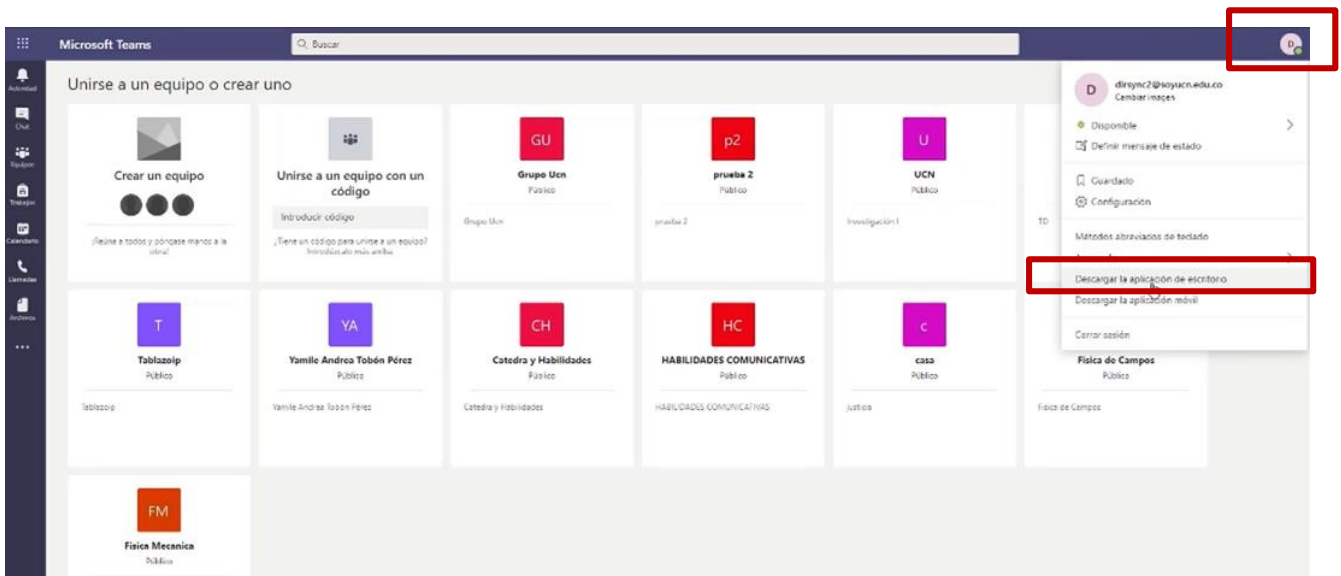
Microsoft Teams

Buscar

Actividad
Chat
Equipos
Trabajos
Calendario
Llamadas
Archivos
...

Unirse a un equipo o crear uno

Crear un equipo

¡Reúna a todos y póngase manos a la obra!

Unirse a un equipo con un código

Introducir código

¿Tiene un código para unirse a un equipo? Introdúzcalo más arriba

GU
Grupo Ucn
Público
Grupo Ucn

p2
prueba 2
Público
prueba 2

U
UCN
Público
Investigación I

TD

T
Tablazoip
Público
Tablazoip

YA
Yamile Andrea Tobón Pérez
Público
Yamile Andrea Tobón Pérez

CH
Catedra y Habilidades
Público
Catedra y Habilidades

HC
HABILIDADES COMUNICATIVAS
Público
HABILIDADES COMUNICATIVAS

c
casa
Público
justica

Fisica de Campos
Público
Fisica de Campos

FM
Fisica Mecanica
Público

D
dirsync2@soyucn.edu.co
Cambiar imagen
Disponible
Definir mensaje de estado
Guardado
Configuración
Métodos abreviados de teclado
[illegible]
Descargar la aplicación de escritorio
Descargar la aplicación móvil
Cerrar sesión